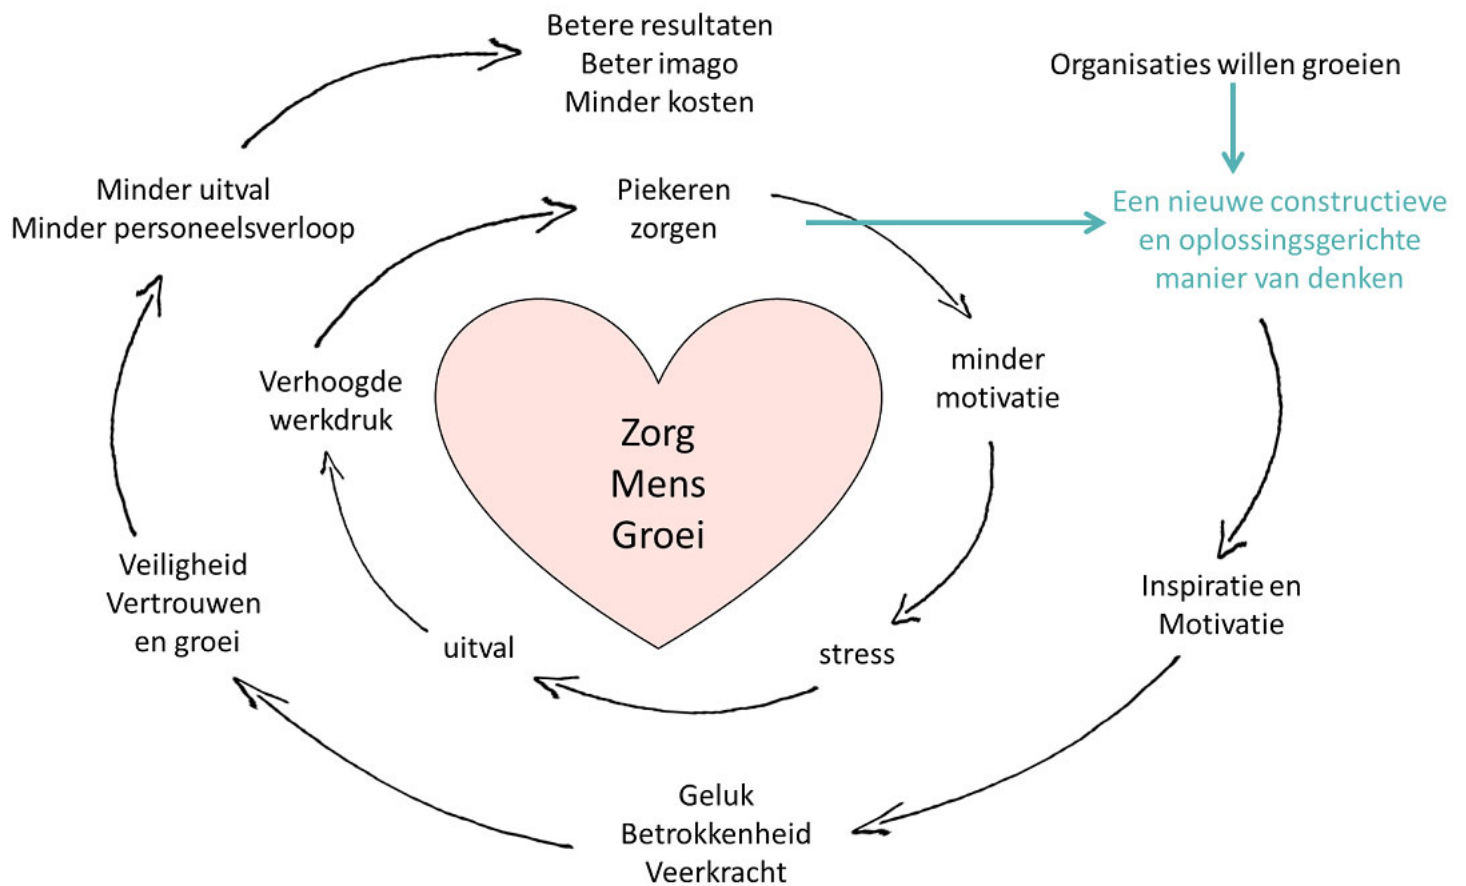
Betere resultaten
Beter imago
Minder kosten

Organisaties willen groeien

Minder uitval
Minder personeelsverloop

Piekeren
zorgen

Een nieuwe constructieve en oplossingsgerichte manier van denken

Verhoogde werkdruk

minder motivatie

Zorg
Mens
Groei

Veiligheid
Vertrouwen
en groei

uitval

stress

Inspiratie en
Motivatie

Geluk
Betrokkenheid
Veerkracht